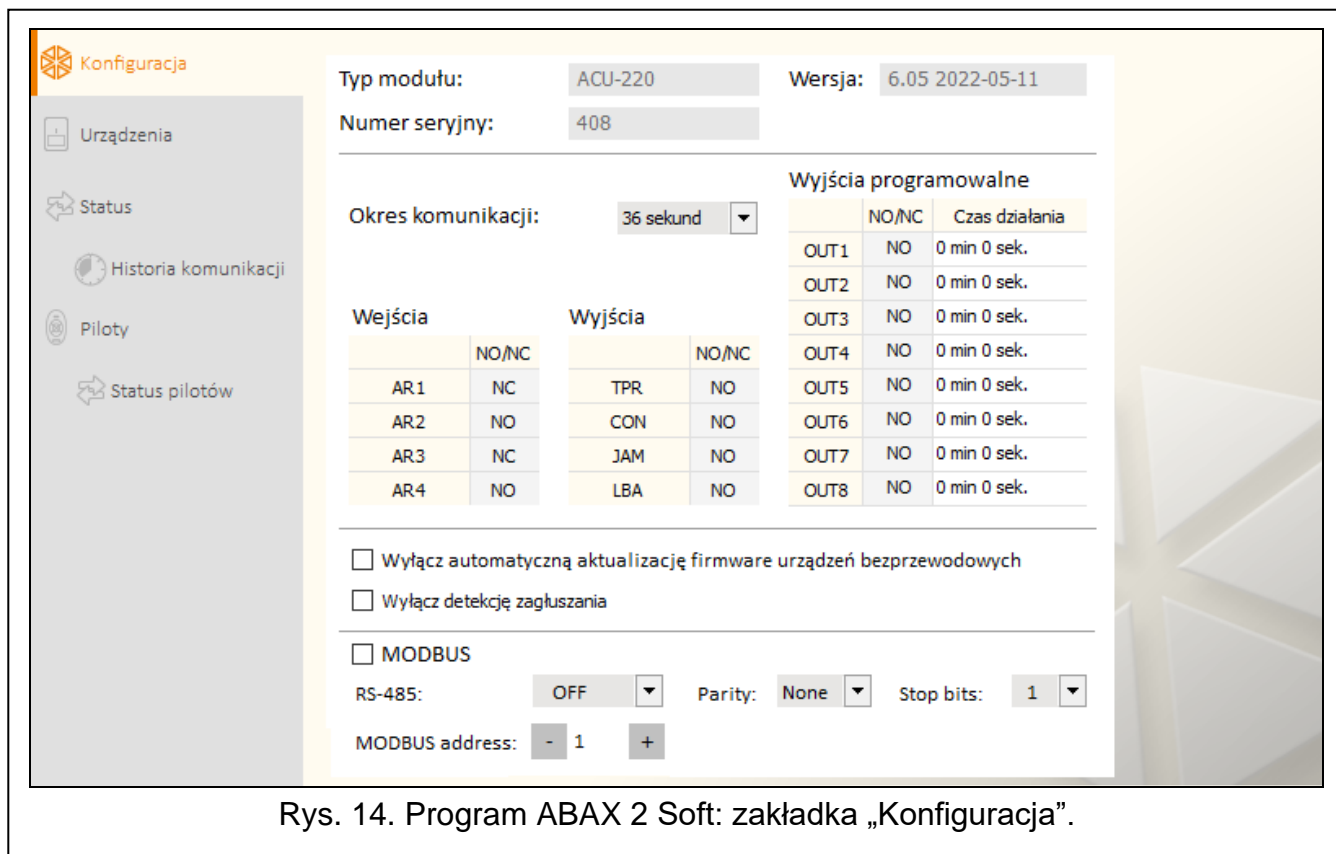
Konfiguracja

Urządzenia

Status

Historia komunikacji

Piloty

Status pilotów

Typ modułu: ACU-220

Wersja: 6.05 2022-05-11

Numer seryjny: 408

Okres komunikacji: 36 sekund

Wyjścia programowalne

| | NO/NC | Czas działania |
|---|---|---|
| OUT1 | NO | 0 min 0 sek. |
| OUT2 | NO | 0 min 0 sek. |
| OUT3 | NO | 0 min 0 sek. |
| OUT4 | NO | 0 min 0 sek. |
| OUT5 | NO | 0 min 0 sek. |
| OUT6 | NO | 0 min 0 sek. |
| OUT7 | NO | 0 min 0 sek. |
| OUT8 | NO | 0 min 0 sek. |

Wejścia

| | NO/NC |
|---|---|
| AR1 | NC |
| AR2 | NO |
| AR3 | NC |
| AR4 | NO |

Wyjścia

| | NO/NC |
|---|---|
| TPR | NO |
| CON | NO |
| JAM | NO |
| LBA | NO |

Wyłącz automatyczną aktualizację firmware urządzeń bezprzewodowych

Wyłącz detekcję zagłuszania

MODBUS

RS-485: OFF Parity: None Stop bits: 1

MODBUS address: - 1 +

Rys. 14. Program ABAX 2 Soft: zakładka „Konfiguracja”.